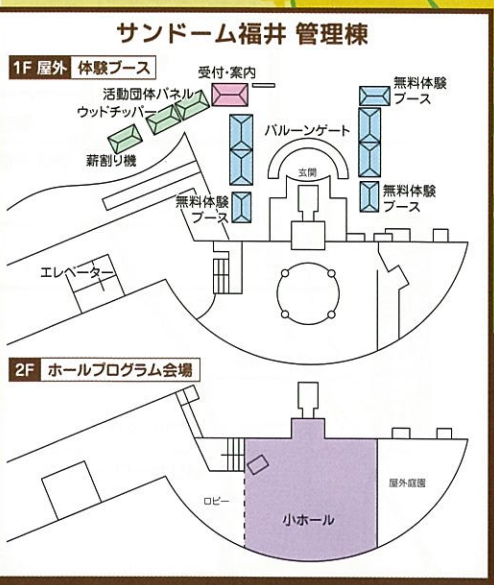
サンドーム福井 管理棟

1F 屋外 体験ブース

受付・案内

活動団体パネル

ウッドチッパー

薪割り機

無料体験ブース

バルーンゲート

玄関

無料体験ブース

無料体験ブース

エレベーター

2F ホールプログラム会場

ロビー

小ホール

屋外庭園